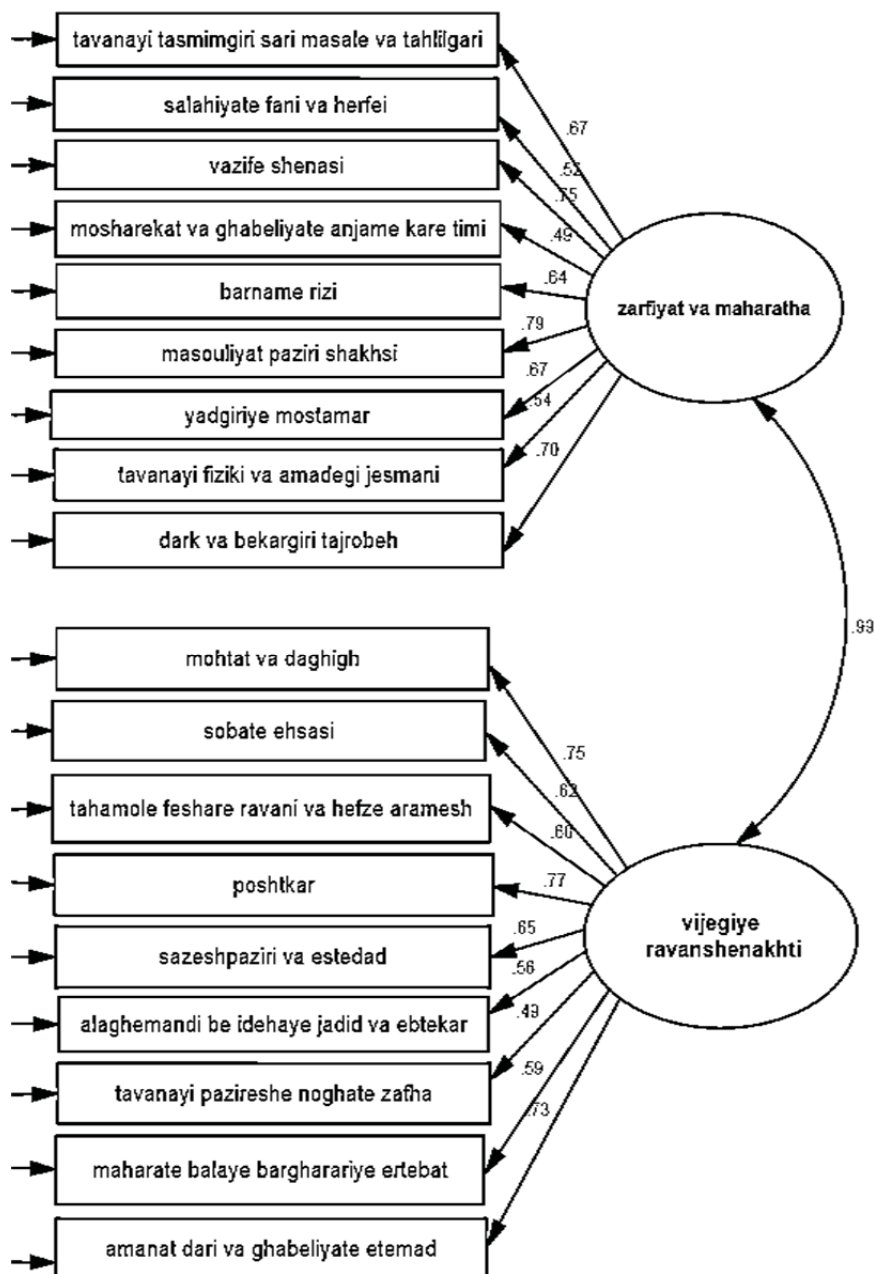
tavanayi tasmimgiri sari masale va tahlilgari

salahiyate fani va herfei

vazife shenasi

mosharekat va ghabeliyate anjame kare timi

barname rizi

masouliyat paziri shakhsi

yadgiriye mostamar

tavanayi fiziki va amadegi jesmani

dark va bekargiri tajrobeh

.67

.52

.75

.49

.64

.79

.67

.54

.70

zarfiyat va maharatha

.99

mohtat va daghigh

sobate ehsasi

tahamole feshare ravani va hefze aramesh

poshtkar

sazeshpaziri va estedad

alaghemandi be idehaye jadid va ebtekar

tavanayi pazireshe noghate zafha

maharate balaye barghærariye ertebat

amanat dari va ghabeliyate etemad

.75

.62

.60

.77

.65

.56

.49

.59

.73

vijegiye ravanshenakhti